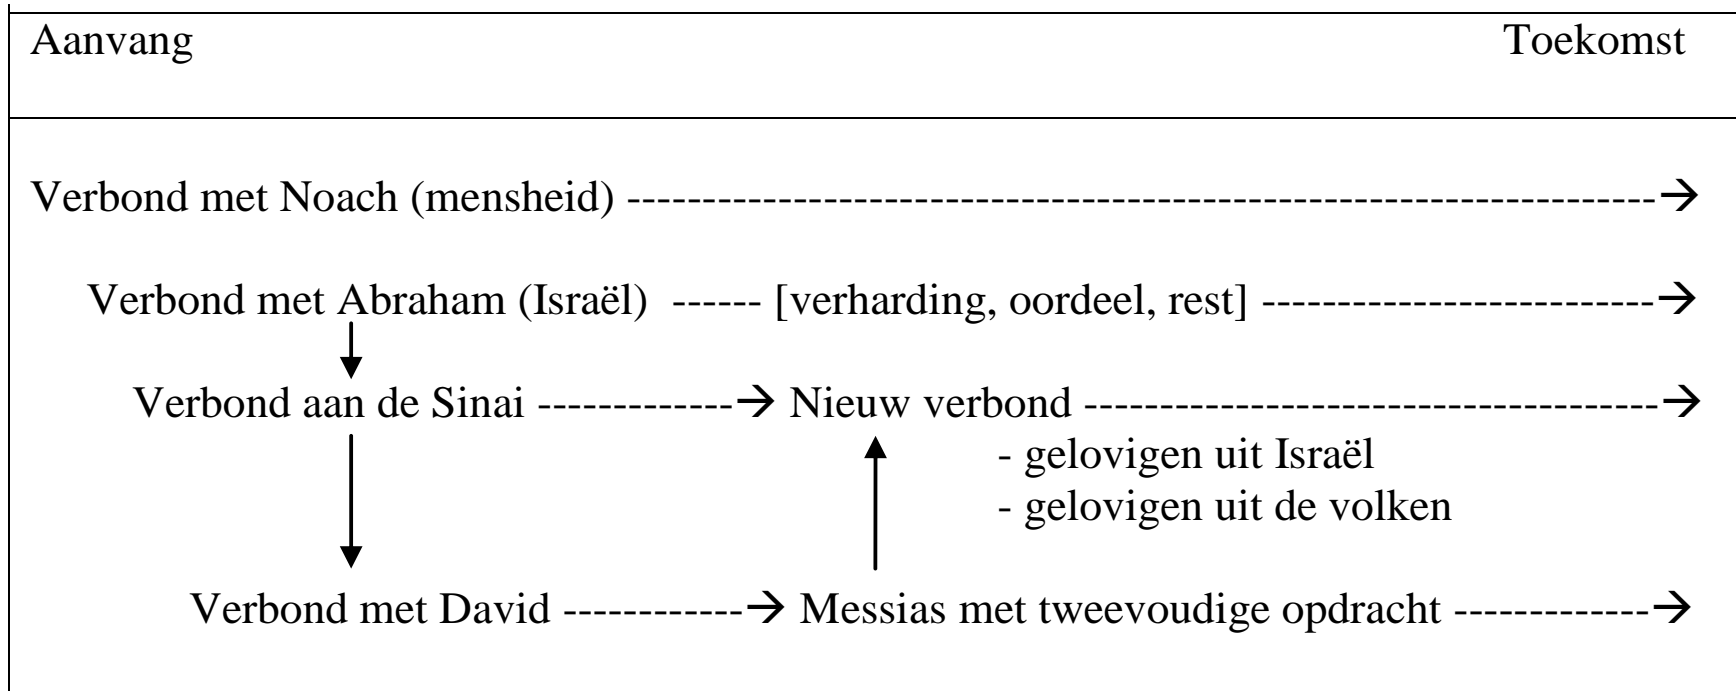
| Aanvang | Toekomst |
|---|---|

Verbond met Noach (mensheid) ----------------------------------------------------------------→

Verbond met Abraham (Israël) ------ [verharding, oordeel, rest] -------------------------→

Verbond aan de Sinai -------------→ Nieuw verbond ------------------------------------→

- gelovigen uit Israël
- gelovigen uit de volken

Verbond met David -----------→ Messias met tweevoudige opdracht ------------→